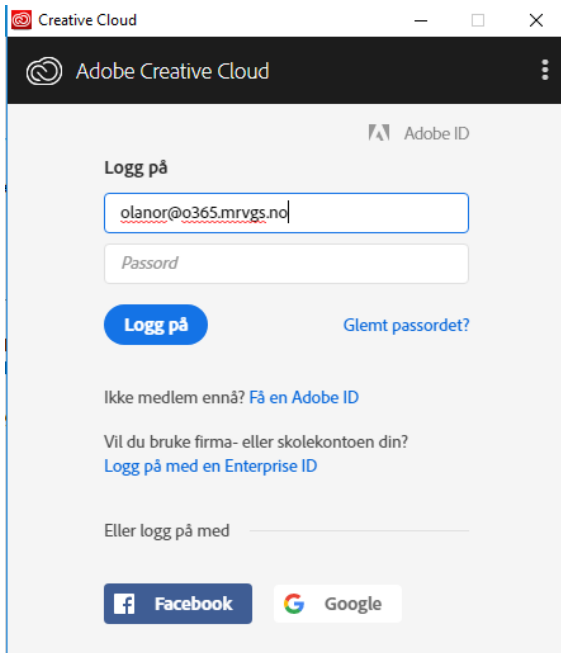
Creative Cloud

Adobe Creative Cloud

Adobe ID

Logg på

olanor@o365.mrvgs.no

Passord

Logg på

Glemt passordet?

Ikke medlem ennå? Få en Adobe ID

Vil du bruke firma- eller skolekontoen din?
Logg på med en Enterprise ID

Eller logg på med

Facebook

Google